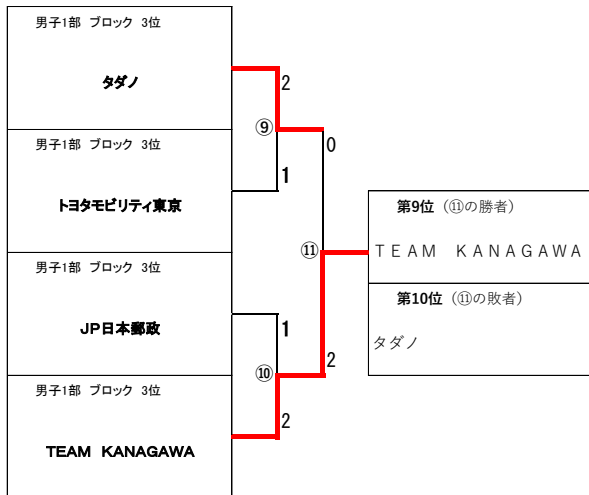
男子1部 ブロック 3位

タダノ

男子1部 ブロック 3位

トヨタモビリティ東京

男子1部 ブロック 3位

JP日本郵政

男子1部 ブロック 3位

TEAM KANAGAWA

2
⑨
1

1
⑩
2

0
⑪
2

第9位（⑪の勝者）
TEAM KANAGAWA

第10位（⑪の敗者）
タダノ